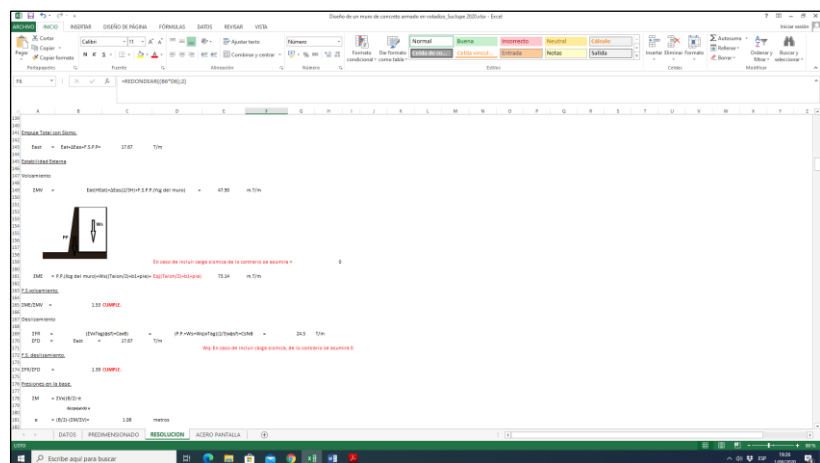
Diseño de un muro de concreto armado en voladizo_Suclupe 2020.xlsx - Excel

ARCHIVO INICIO INSERTAR DISEÑO DE PÁGINA FÓRMULAS DATOS REVISAR VISTA

Iniciar sesión

Cortar
Copiar
Copiar formato
Pegar
Portapapeles

Calibri 11
N K S
Fuente

Ajustar texto
Combinar y centrar
Alineación

Número
%
Número

Formato condicional
Dar formato como tabla
Celda de co...
Celda vincul...
Normal
Buena
Incorrecto
Neutral
Cálculo
Entrada
Notas
Salida
Estilos

Insertar Eliminar Formato
Celdas

Autosuma
Rellenar
Borrar
Ordenar y filtrar
Buscar y seleccionar
Modificar

F8

=REDONDEAR((B6*D6);2)

A B C D E F G H I J K L M N O P Q R S T U V W X Y Z

138
139
140
141 Empuje Total con Sismo.
142
143 Eaet = Eat+ΔEas+F.S.P.P= 17.67 T/m
144
145 Estabilidad Externa
146
147 Volcamiento
148
149 ΣMV = Eat(Hbd)+ΔEas(2/3H)+F.S.P.P.(Yg del muro) = 47.99 m.T/m
150
151
152
153 Ws
154
155
156 PP
157
158
159 En caso de incluir carga sismica de lo contrario se asumirá = 0
160
161 ΣME = P.P.(Xg del muro)+Ws((Talon/2)+b1+pie)+ Eq(Talon/2)+b1+pie) 73.14 m.T/m
162
163 F.S.volcamiento.
164
165 ΣME/ΣMV = 1.53 CUMPLE.
166
167 Deslizamiento
168
169 ΣFR = (ΣWTag(δ)+ΣFf)+Ceeδ) = (P.P.+Ws+Ws)xTag((2/3)xø)+C(kB) = 24.5 T/m
170 ΣFD = Eaet = 17.67 T/m
171 Ws: En caso de incluir carga sismica, de lo contrario se asumirá 0
172 F.S. deslizamiento.
173
174 ΣFR/ΣFD = 1.39 CUMPLE.
175
176 Presiones en la base.
177
178 ΣM = ΣVx(B/2)-e
179 Despejando e
180
181 e = (B/2)-(ΣM/ΣV)= 1.08 metros
182

DATOS PREDIMENSIONADO RESOLUCION ACERO PANTALLA

LISTO

Escribe aquí para buscar

ESP 19:26